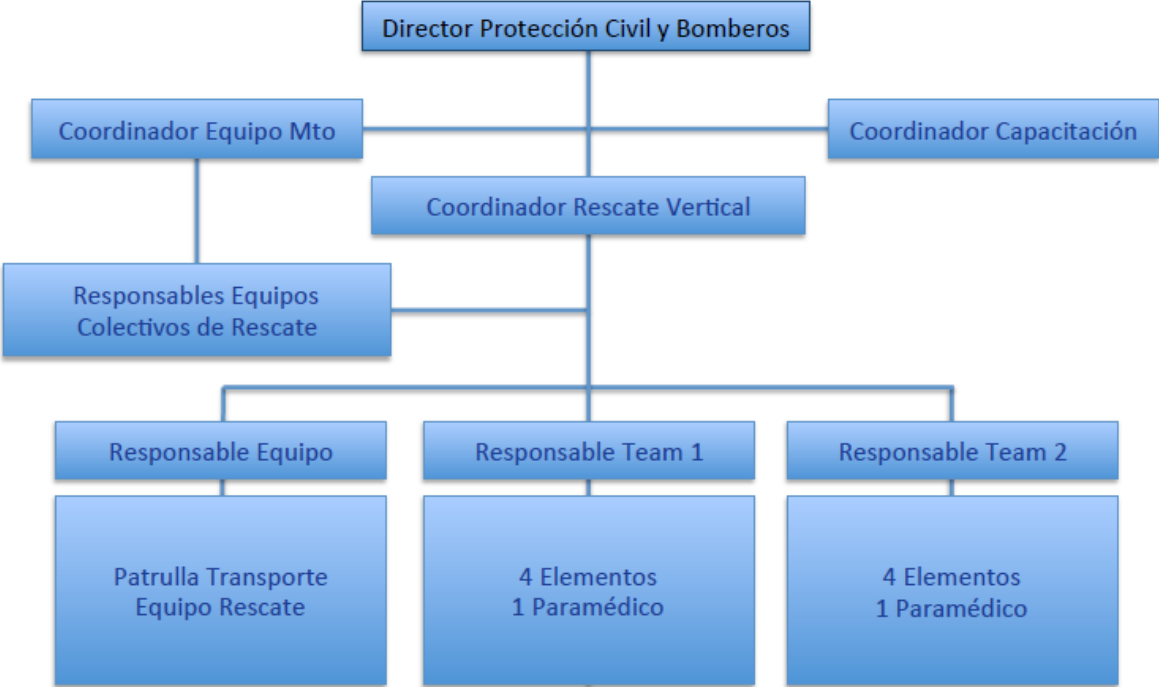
Director Protección Civil y Bomberos

Coordinador Equipo Mto

Coordinador Capacitación

Coordinador Rescate Vertical

Responsables Equipos Colectivos de Rescate

Responsable Equipo

Responsable Team 1

Responsable Team 2

Patrulla Transporte Equipo Rescate

4 Elementos
1 Paramédico

4 Elementos
1 Paramédico